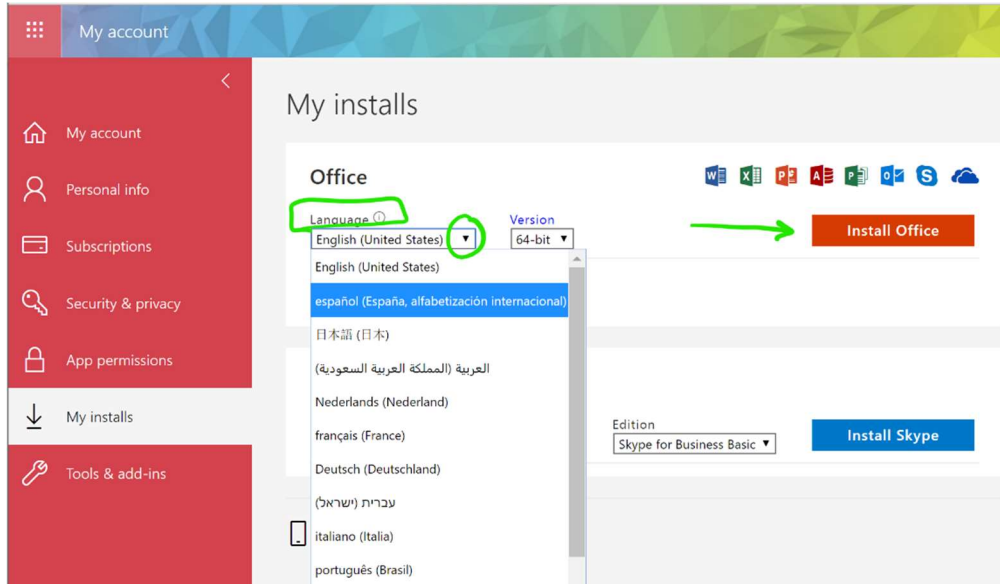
My account

My account
Personal info
Subscriptions
Security & privacy
App permissions
My installs
Tools & add-ins

My installs

Office

Language ⓘ
English (United States) ▾

Version
64-bit ▾

Install Office

English (United States)
español (España, alfabetización internacional)
日本語 (日本)
العربية (المملكة العربية السعودية)
Nederlands (Nederland)
français (France)
Deutsch (Deutschland)
עברית (ישראל)
italiano (Italia)
português (Brasil)

Edition
Skype for Business Basic ▾

Install Skype